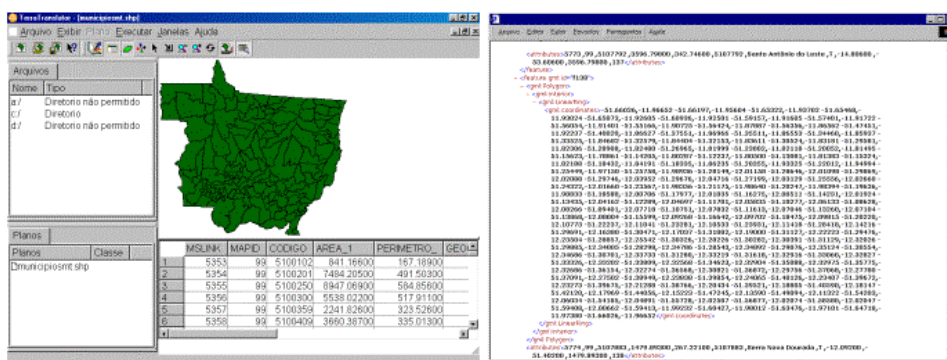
TerraTranslator - [municipiosmt.shp]

Arquivo Exibir Planos Executar Janelas Ajuda

Arquivos

| Nome | Tipo |
|---|---|
| a:/ | Diretorio não permitido |
| c:/ | Diretorio |
| d:/ | Diretorio não permitido |

Planos

| Planos | Classe |
|---|---|
| Dmunicipiosmt.shp | |

| | MSLINK | MAPID | CODIGO | AREA_1 | PERIMETRO_ | GEO |
|---|---|---|---|---|---|---|
| 1 | 5353 | 99 | 5100102 | 841.16600 | 167.18900 | |
| 2 | 5354 | 99 | 5100201 | 7484.20500 | 491.50300 | |
| 3 | 5355 | 99 | 5100250 | 8947.06900 | 584.85600 | |
| 4 | 5356 | 99 | 5100300 | 5538.02200 | 517.91100 | |
| 5 | 5357 | 99 | 5100359 | 2241.82600 | 323.52600 | |
| 6 | 5358 | 99 | 5100409 | 3660.36700 | 335.01300 | |

Arquivo Editar Exibir Favoritos Ferramentas Ajuda

<attributes>5773,99,5107792,3596.79000,342.74600,5107792,Santo Antônio do Leste,7,-14.80600,-53.60000,3596.79000,137</attributes>
</feature>
- <feature gml:id="f130">
- <gml:Polygon>
- <gml:interior>
- <gml:LinearRing>
<gml:coordinates>-51.66596,-11.66632 -51.66197,-11.95604 -51.63322,-11.92702 -51.63468,- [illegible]
</gml:coordinates>
</gml:LinearRing>
</gml:interior>
</gml:Polygon>
<attributes>3774,99,3107803,1470.89300,267.32100,3107803,Serra Nova Dourada,7,-12.09700,-51.40200,1470.89300,138</attributes>